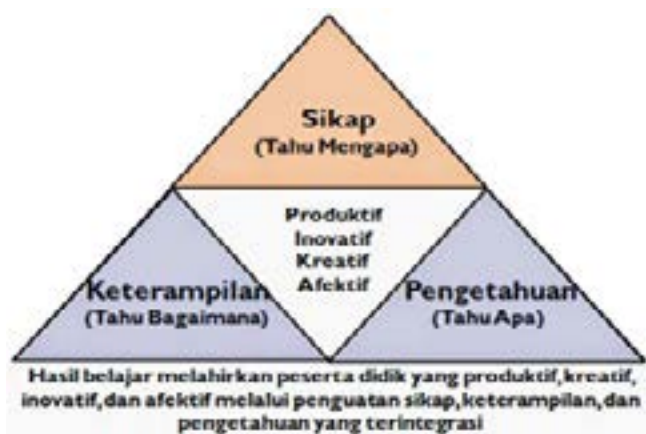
Sikap
(Tahu Mengapa)

Produktif
Inovatif
Kreatif
Afektif

Keterampilan
(Tahu Bagaimana)

Pengetahuan
(Tahu Apa)

Hasil belajar melahirkan peserta didik yang produktif, kreatif, inovatif, dan afektif melalui penguatan sikap, keterampilan, dan pengetahuan yang terintegrasi